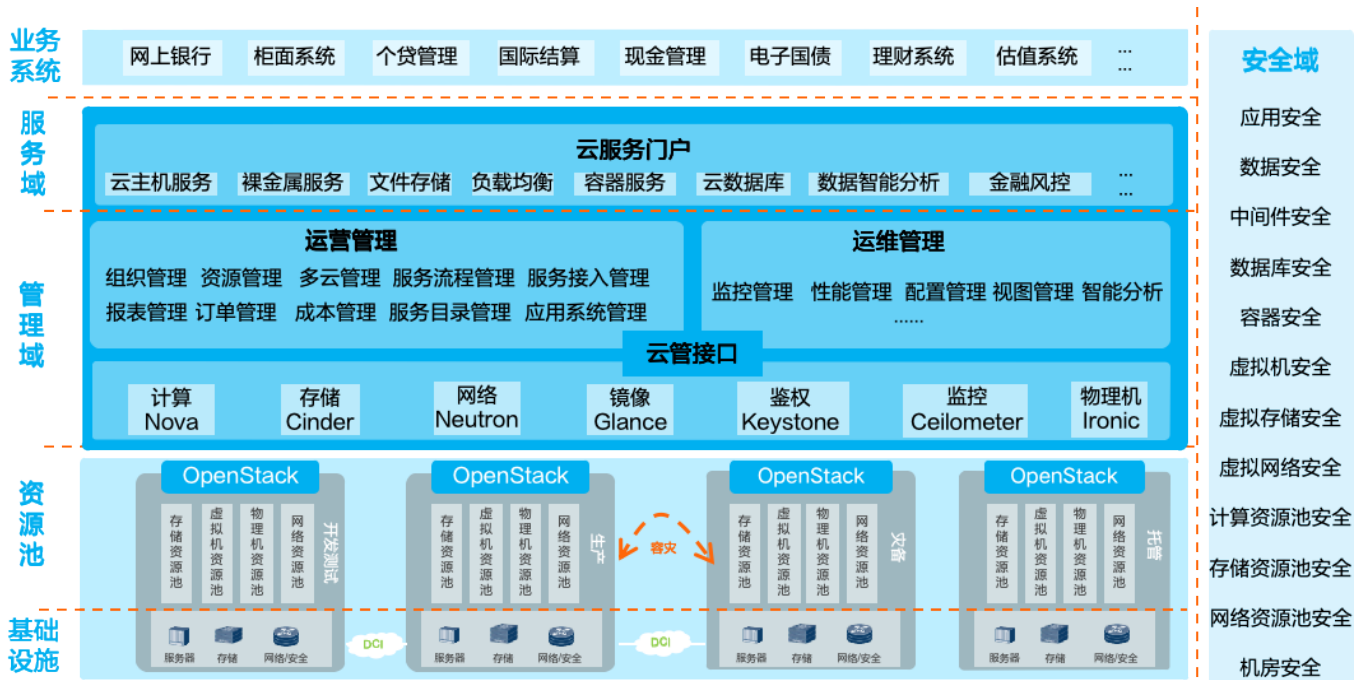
业务系统

网上银行 柜面系统 个贷管理 国际结算 现金管理 电子国债 理财系统 估值系统 ...

服务域

云服务门户

云主机服务 裸金属服务 文件存储 负载均衡 容器服务 云数据库 数据智能分析 金融风控 ...

管理域

运营管理

组织管理 资源管理 多云管理 服务流程管理 服务接入管理
报表管理 订单管理 成本管理 服务目录管理 应用系统管理

运维管理

监控管理 性能管理 配置管理 视图管理 智能分析
......

云管接口

计算 Nova
存储 Cinder
网络 Neutron
镜像 Glance
鉴权 Keystone
监控 Ceilometer
物理机 Ironic

资源池

OpenStack
存储资源池 虚拟机资源池 物理机资源池 网络资源池
开发测试

OpenStack
存储资源池 虚拟机资源池 物理机资源池 网络资源池
生产

容灾

OpenStack
存储资源池 虚拟机资源池 物理机资源池 网络资源池
灾备

OpenStack
存储资源池 虚拟机资源池 物理机资源池 网络资源池
托管

基础设施

服务器 存储 网络/安全
DCI
服务器 存储 网络/安全
DCI
服务器 存储 网络/安全
服务器 存储 网络/安全

安全域

应用安全
数据安全
中间件安全
数据库安全
容器安全
虚拟机安全
虚拟存储安全
虚拟网络安全
计算资源池安全
存储资源池安全
网络资源池安全
机房安全